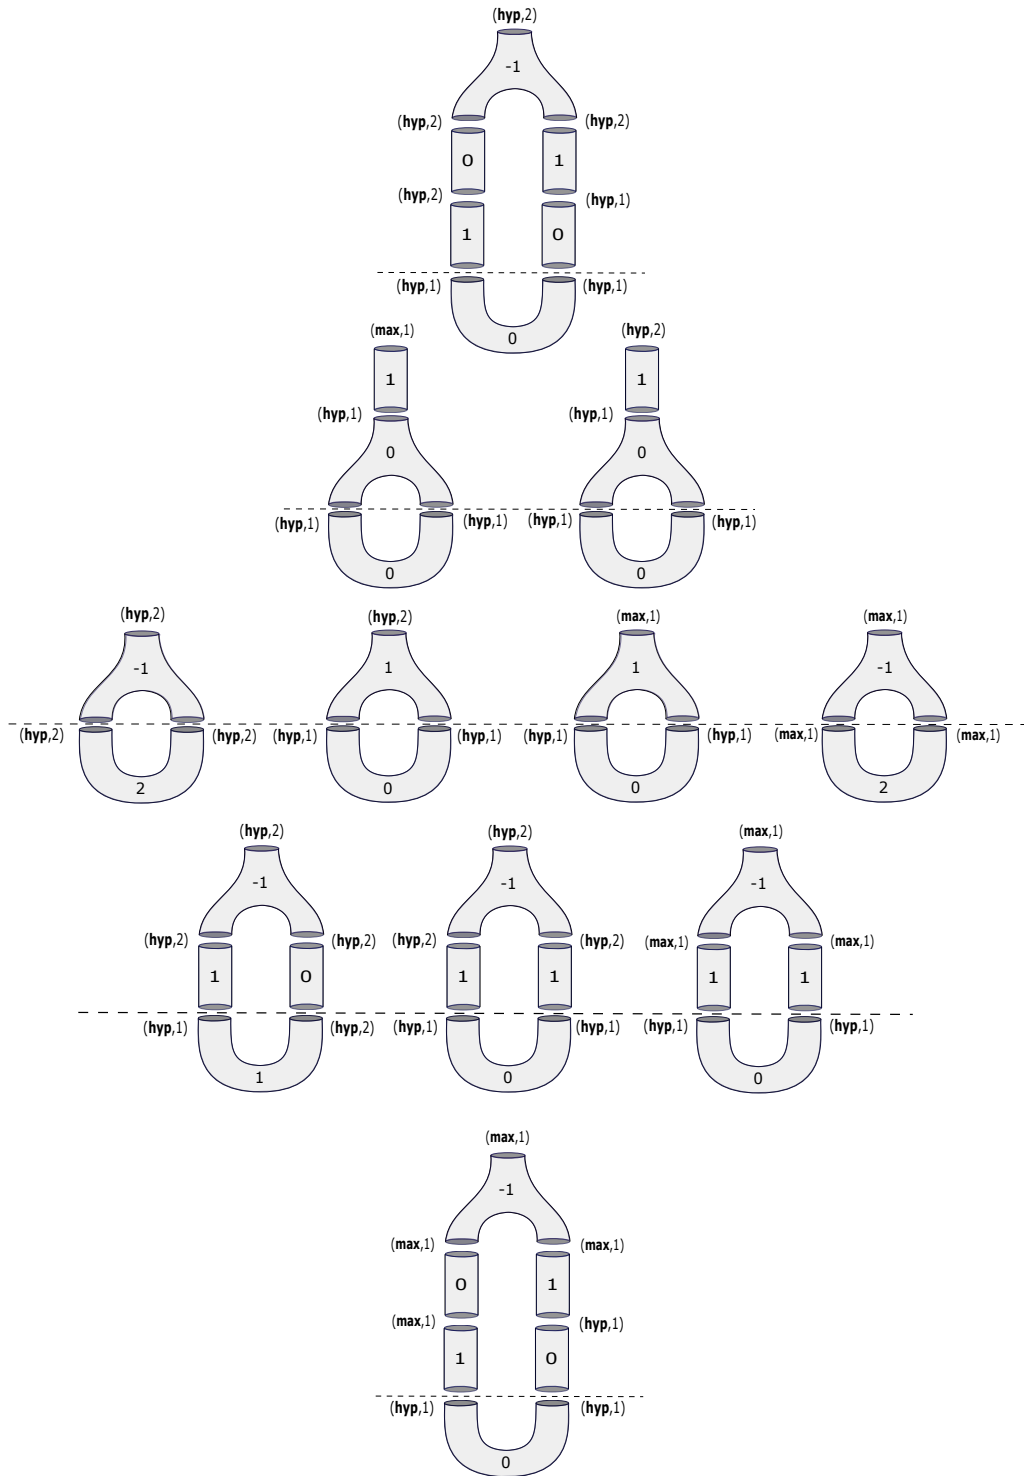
(**hyp**,2)
-1
(**hyp**,2) (**hyp**,2)
0 1
(**hyp**,2) (**hyp**,1)
1 0
(**hyp**,1) (**hyp**,1)
0

(**max**,1) (**hyp**,2)
1 1
(**hyp**,1) (**hyp**,1)
0 0
(**hyp**,1) (**hyp**,1) (**hyp**,1) (**hyp**,1)
0 0

(**hyp**,2) (**hyp**,2) (**max**,1) (**max**,1)
-1 1 1 -1
(**hyp**,2) (**hyp**,2) (**hyp**,1) (**hyp**,1) (**hyp**,1) (**hyp**,1) (**max**,1) (**max**,1)
2 0 0 2

(**hyp**,2) (**hyp**,2) (**max**,1)
-1 -1 -1
(**hyp**,2) (**hyp**,2) (**hyp**,2) (**hyp**,2) (**max**,1) (**max**,1)
1 0 1 1 1 1
(**hyp**,1) (**hyp**,2) (**hyp**,1) (**hyp**,1) (**hyp**,1) (**hyp**,1)
1 0 0

(**max**,1)
-1
(**max**,1) (**max**,1)
0 1
(**max**,1) (**hyp**,1)
1 0
(**hyp**,1) (**hyp**,1)
0